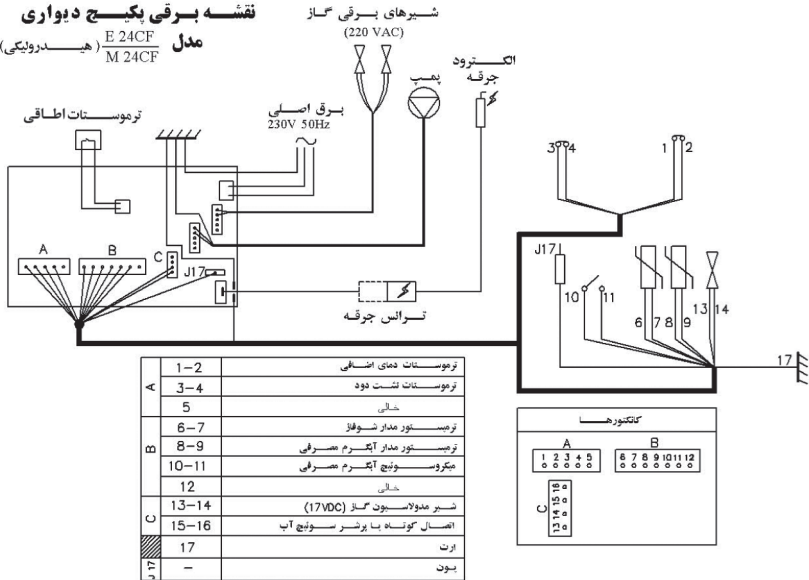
نقشه برقی پکیج دیواری

مدل $\frac{E\ 24CF}{M\ 24CF}$ (هیدرولیکی)

شیرهای برقی گاز
(220 VAC)

الکترود جرقه

پمپ

برق اصلی
230V 50Hz

ترموستات اطاقی

A B C J17

ترانس جرقه

3 4 1 2

J17

10 11

6 7 8 9

13 14

17

| | | |
|---|---|---|
| A | 1—2 | ترموستات دمای اضافی |
| A | 3—4 | ترموستات نشت دود |
| A | 5 | خالی |
| B | 6—7 | ترمیستور مدار شوفاژ |
| B | 8—9 | ترمیستور مدار آبگرم مصرفی |
| B | 10—11 | میکروسوئیچ آبگرم مصرفی |
| B | 12 | خالی |
| C | 13—14 | شیر مدولاسیون گاز (17VDC) |
| C | 15—16 | اتصال کوتاه یا پرشر سوئیچ آب |
| | 17 | ارت |
| J 17 | — | بوت |

کانکتورها

A
1 2 3 4 5

B
6 7 8 9 10 11 12

C
13 14 15 16